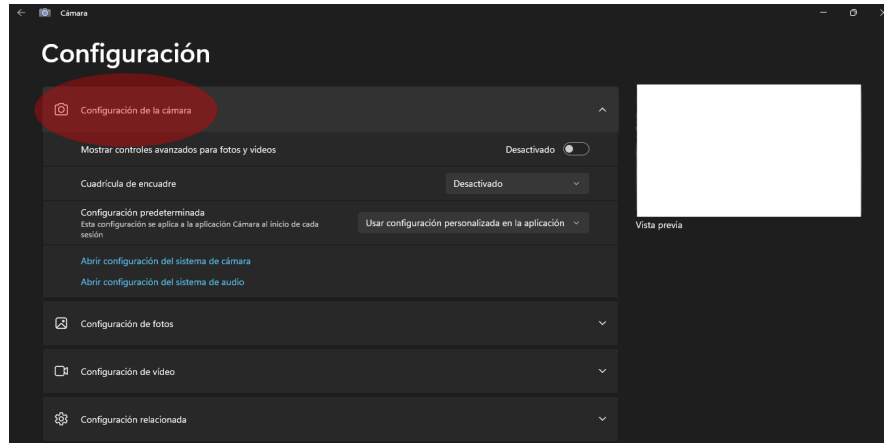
Cámara

Configuración

Configuración de la cámara

Mostrar controles avanzados para fotos y videos

Desactivado

Cuadrícula de encuadre

Desactivado

Configuración predeterminada
Esta configuración se aplica a la aplicación Cámara al inicio de cada sesión

Usar configuración personalizada en la aplicación

Abrir configuración del sistema de cámara

Abrir configuración del sistema de audio

Configuración de fotos

Configuración de vídeo

Configuración relacionada

Vista previa